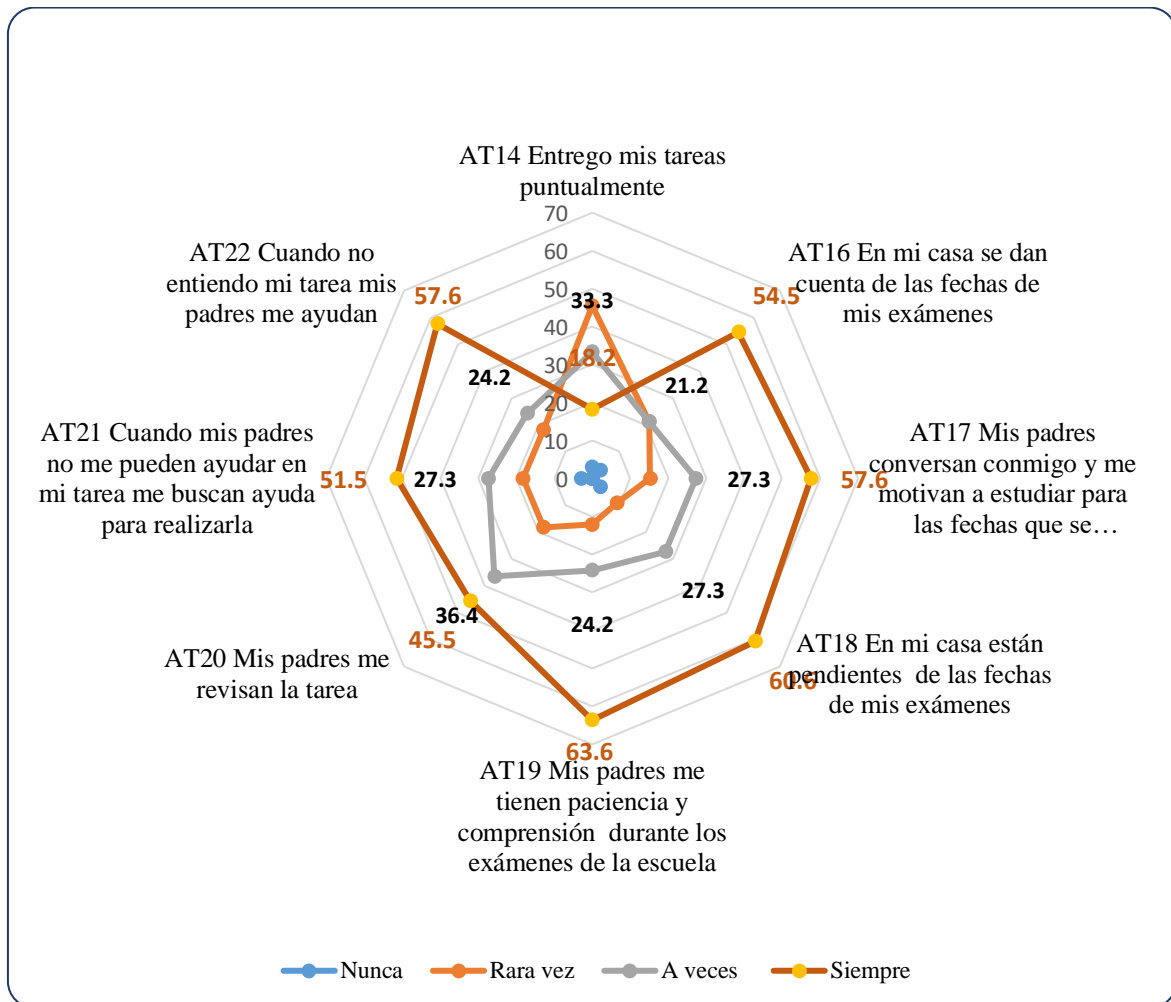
AT14 Entrego mis tareas puntualmente

70
60
50
40
30
20
10
0

33.3
48.2
21.2
27.3
27.3
24.2
36.4
27.3
24.2

AT16 En mi casa se dan cuenta de las fechas de mis exámenes
54.5

AT17 Mis padres conversan conmigo y me motivan a estudiar para las fechas que se…
57.6

AT18 En mi casa están pendientes de las fechas de mis exámenes
60.6

AT19 Mis padres me tienen paciencia y comprensión durante los exámenes de la escuela
63.6

AT20 Mis padres me revisan la tarea
45.5

AT21 Cuando mis padres no me pueden ayudar en mi tarea me buscan ayuda para realizarla
51.5

AT22 Cuando no entiendo mi tarea mis padres me ayudan
57.6

Nunca Rara vez A veces Siempre